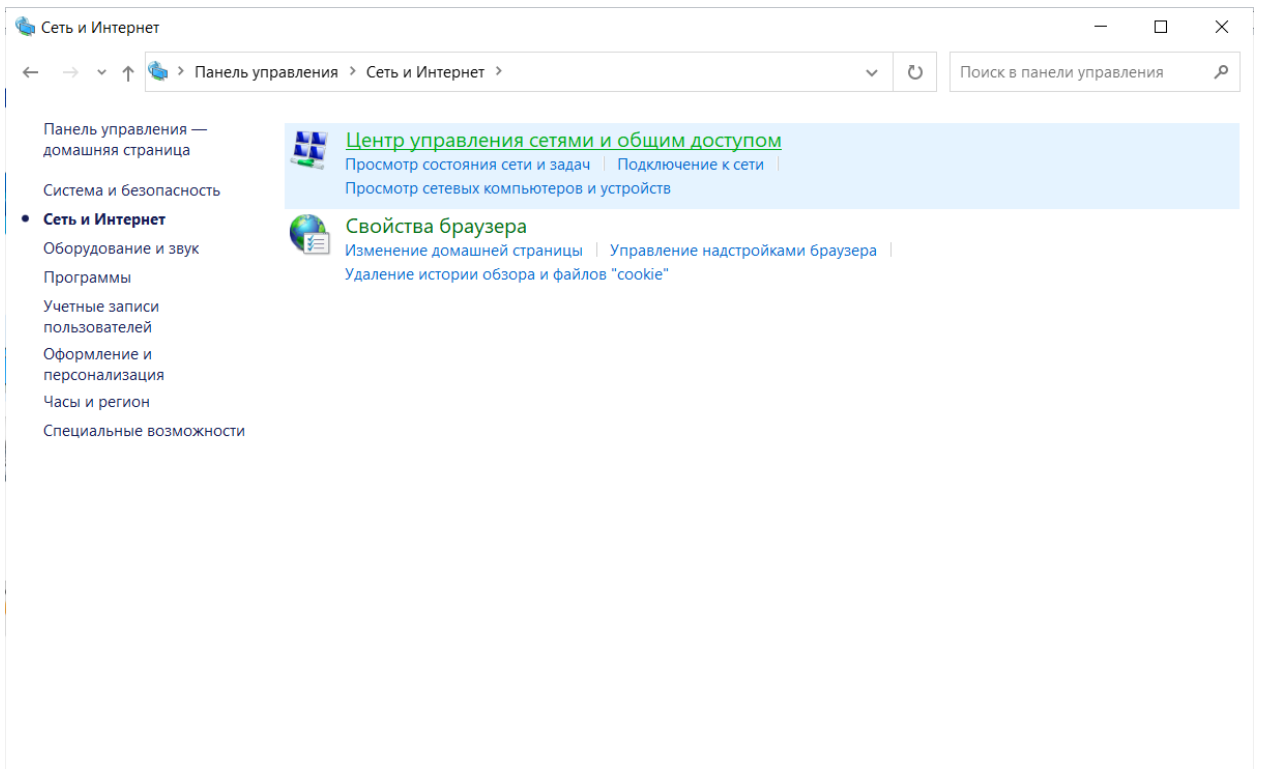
Сеть и Интернет

Панель управления > Сеть и Интернет >

Поиск в панели управления

Панель управления — домашняя страница

Система и безопасность

Сеть и Интернет

Оборудование и звук

Программы

Учетные записи пользователей

Оформление и персонализация

Часы и регион

Специальные возможности

Центр управления сетями и общим доступом

Просмотр состояния сети и задач | Подключение к сети

Просмотр сетевых компьютеров и устройств

Свойства браузера

Изменение домашней страницы | Управление надстройками браузера

Удаление истории обзора и файлов "cookie"